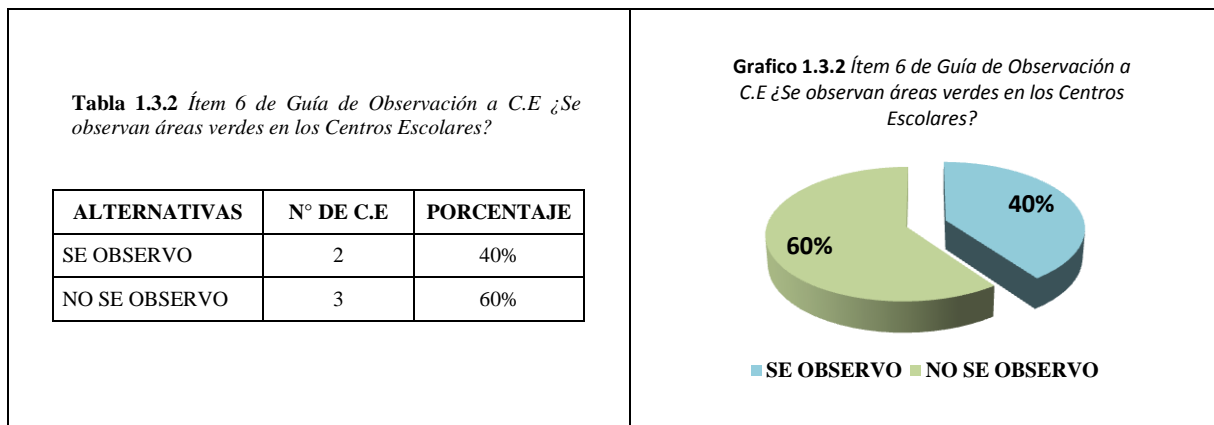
**Tabla 1.3.2** *Ítem 6 de Guía de Observación a C.E ¿Se observan áreas verdes en los Centros Escolares?*

| ALTERNATIVAS | N° DE C.E | PORCENTAJE |
|---|---|---|
| SE OBSERVO | 2 | 40% |
| NO SE OBSERVO | 3 | 60% |

**Grafico 1.3.2** *Ítem 6 de Guía de Observación a C.E ¿Se observan áreas verdes en los Centros Escolares?*

40%

60%

SE OBSERVO NO SE OBSERVO